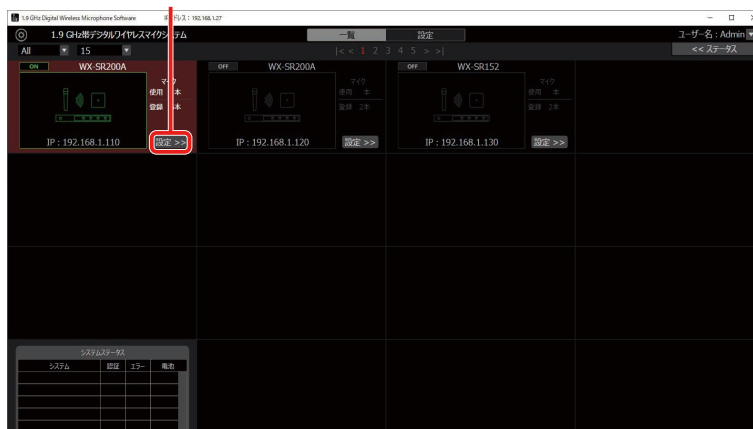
1.9 GHz Digital Wireless Microphone Software　IPアドレス：192.168.1.27

1.9 GHz帯デジタルワイヤレスマイクシステム

All　15

一覧　設定

ユーザー名：Admin

|< < 1 2 3 4 5 > >|

<< ステータス

ON　WX-SR200A
マイク
使用　1本
登録　1本
IP : 192.168.1.110
設定 >>

OFF　WX-SR200A
マイク
使用　本
登録　2本
IP : 192.168.1.120
設定 >>

OFF　WX-SR152
マイク
使用　本
登録　2本
IP : 192.168.1.130
設定 >>

システムステータス

| システム | 認証 | エラー | 電波 |
|---|---|---|---|
| | | | |
| | | | |
| | | | |
| | | | |